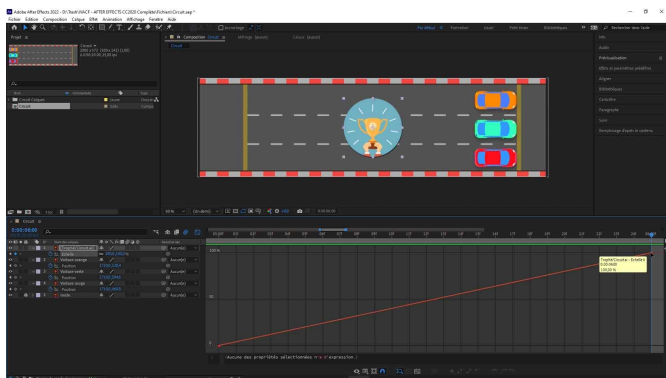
Adobe After Effects 2022 - D:\Teeth\WACF - AFTER EFFECTS CC2020 Complété\Fichiers\Circuit.aep *

Fichier Édition Composition Calque Effet Animation Affichage Fenêtre Aide

Par défaut Formation Lu Petit écran Bibliothèques

Rechercher dans l'aide

Projet

Circuit

Composition Circuit

Métrage (aucun)

Calque (aucun)

Info

Audio

Prévisualisation

Effets et paramètres prédéfinis

Aligner

Bibliothèques

Caractère

Paragraphe

Suivi

Remplissage d'après le contenu

Circuit Calques

Circuit

0:00:00:00

Nom des calques

Trophée Circuit

Échelle

Voiture orange

Position

Voiture verte

Position

Voiture rouge

Position

route

Aucun(e)

100 %

Trophée Circuit : Échelle

(Aucune des propriétés sélectionnées n'a d'expression.)